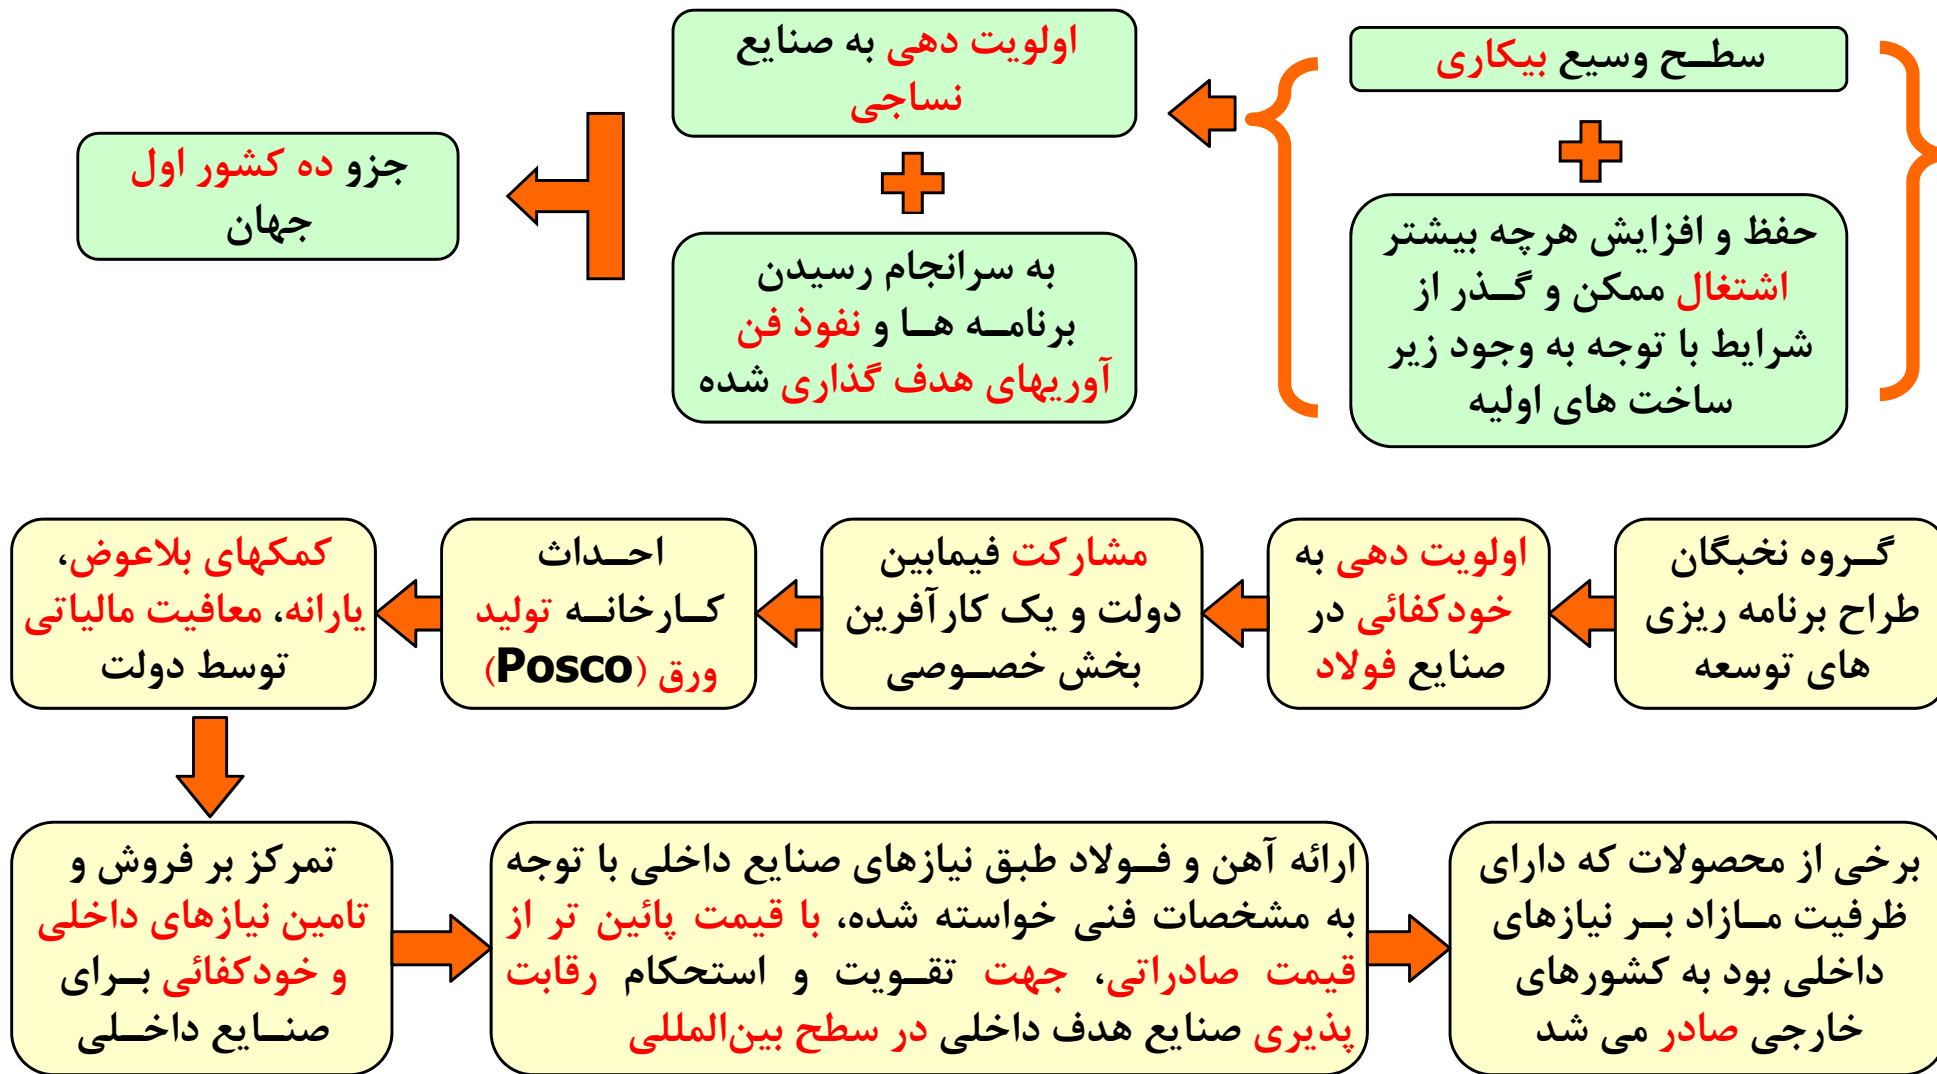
سطح وسیع بیکاری

حفظ و افزایش هرچه بیشتر اشتغال ممکن و گذر از شرایط با توجه به وجود زیر ساخت های اولیه

اولویت دهی به صنایع نساجی

به سرانجام رسیدن برنامه ها و نفوذ فن آوریهای هدف گذاری شده

جزو ده کشور اول جهان

گروه نخبگان طراح برنامه ریزی های توسعه

اولویت دهی به خودکفائی در صنایع فولاد

مشارکت فیمابین دولت و یک کارآفرین بخش خصوصی

احداث کارخانه تولید ورق (Posco)

کمکهای بلاعوض، یارانه، معافیت مالیاتی توسط دولت

تمرکز بر فروش و تامین نیازهای داخلی و خودکفائی برای صنایع داخلی

ارائه آهن و فولاد طبق نیازهای صنایع داخلی با توجه به مشخصات فنی خواسته شده، با قیمت پائین تر از قیمت صادراتی، جهت تقویت و استحکام رقابت پذیری صنایع هدف داخلی در سطح بین‌المللی

برخی از محصولات که دارای ظرفیت مازاد بر نیازهای داخلی بود به کشورهای خارجی صادر می شد